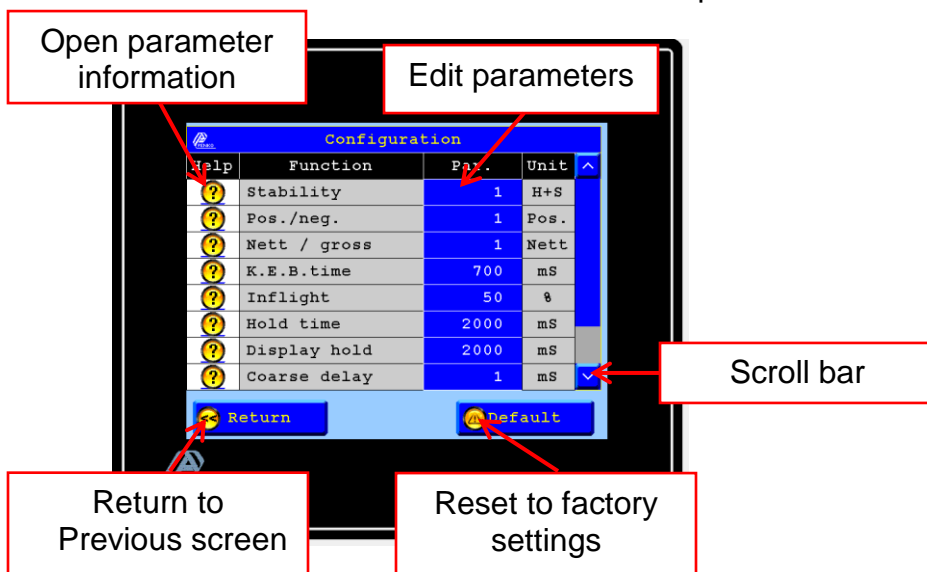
Open parameter information

Edit parameters

Configuration

| Help | Function | Par. | Unit |
|---|---|---|---|
| ? | Stability | 1 | H+S |
| ? | Pos./neg. | 1 | Pos. |
| ? | Nett / gross | 1 | Nett |
| ? | K.E.B.time | 700 | mS |
| ? | Inflight | 50 | g |
| ? | Hold time | 2000 | mS |
| ? | Display hold | 2000 | mS |
| ? | Coarse delay | 1 | mS |

Scroll bar

Return

Default

Return to Previous screen

Reset to factory settings